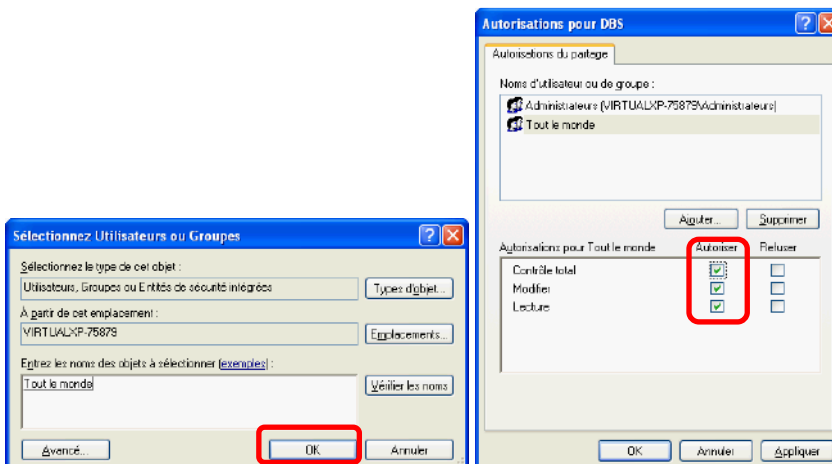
Sélectionnez Utilisateurs ou Groupes

Sélectionnez le type de cet objet :

Utilisateurs, Groupes ou Entités de sécurité intégrées

Types d'objet...

À partir de cet emplacement :

VIRTUALXP-75879

Emplacements...

Entrez les noms des objets à sélectionner (exemples) :

Tout le monde

Vérifier les noms

Avancé...

OK

Annuler

Autorisations pour DBS

Autorisations du partage

Noms d'utilisateur ou de groupe :

Administrateurs (VIRTUALXP-75879\Administrateurs)

Tout le monde

Ajouter...

Supprimer

Autorisations pour Tout le monde

Autoriser

Refuser

| | Autoriser | Refuser |
|---|---|---|
| Contrôle total | ☑ | ☐ |
| Modifier | ☑ | ☐ |
| Lecture | ☑ | ☐ |

OK

Annuler

Appliquer